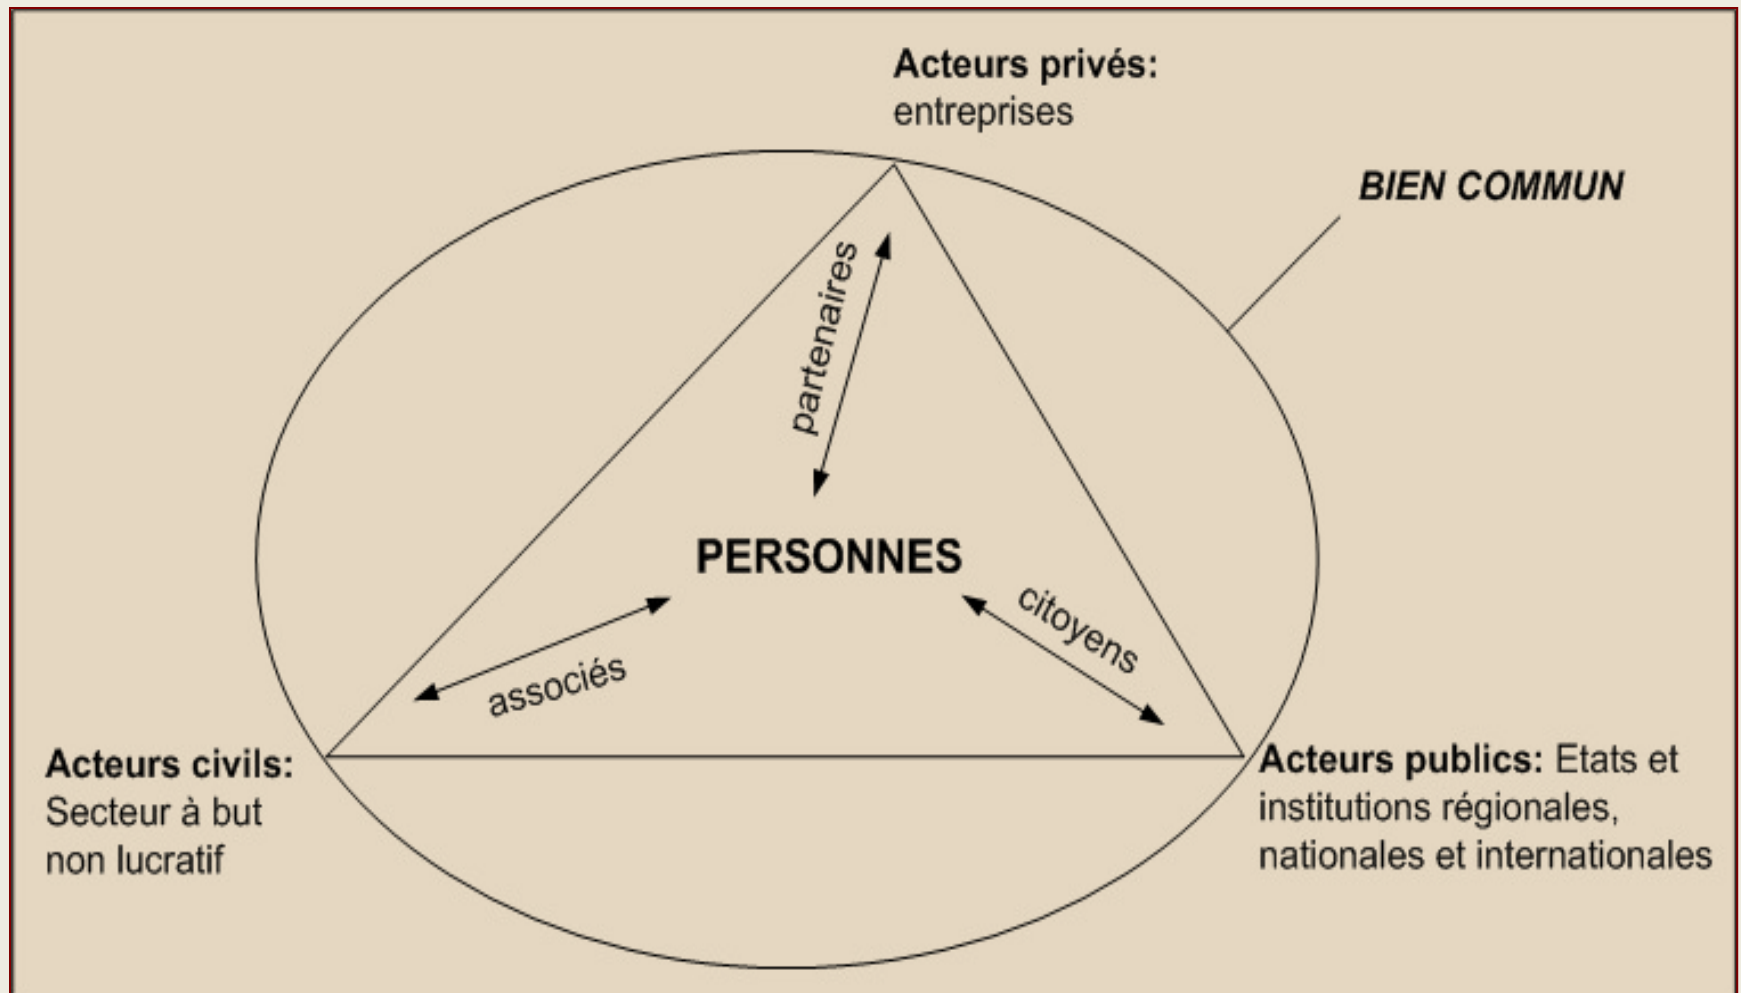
**Acteurs privés:**
entreprises

*BIEN COMMUN*

partenaires

PERSONNES

citoyens

associés

**Acteurs civils:**
Secteur à but non lucratif

**Acteurs publics:** Etats et institutions régionales, nationales et internationales